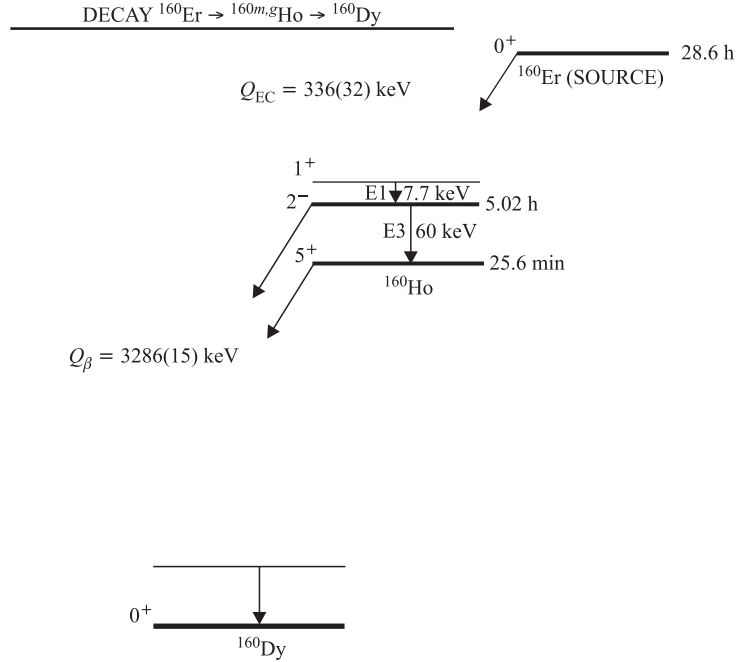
DECAY $^{160}$Er → $^{160m,g}$Ho → $^{160}$Dy

$0^+$ 28.6 h

$^{160}$Er (SOURCE)

$Q_{\mathrm{EC}} = 336(32)$ keV

$1^+$

E1 7.7 keV

$2^-$ 5.02 h

E3 60 keV

$5^+$ 25.6 min

$^{160}$Ho

$Q_{\beta} = 3286(15)$ keV

$0^+$

$^{160}$Dy